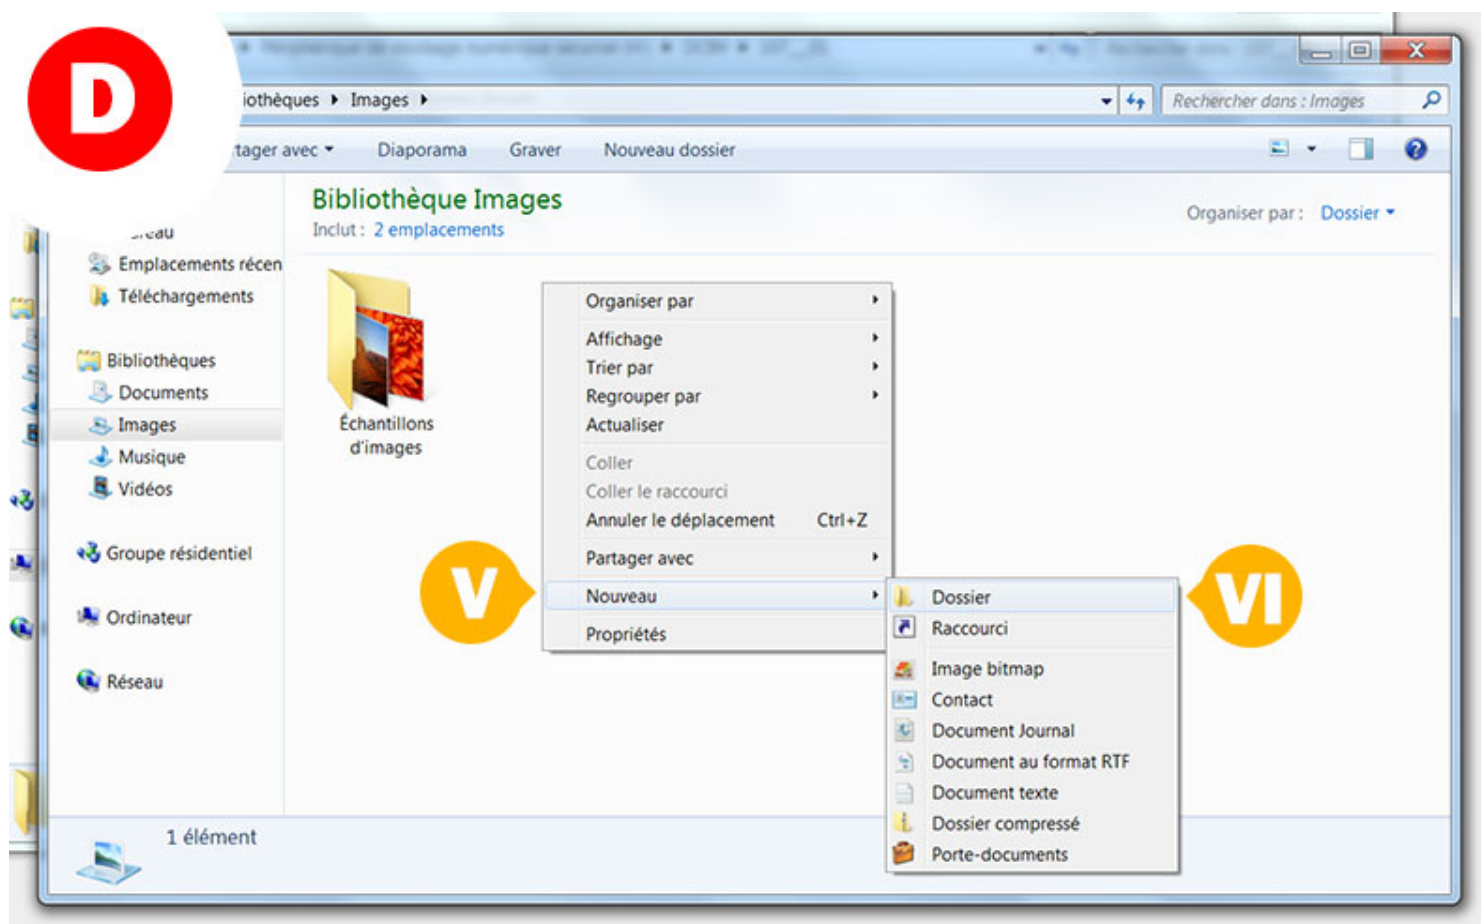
D

iothèques ▸ Images ▸

Rechercher dans : Images

tager avec ▾ Diaporama Graver Nouveau dossier

reau
Emplacements récen
Téléchargements

Bibliothèques
Documents
Images
Musique
Vidéos

Groupe résidentiel

Ordinateur

Réseau

Bibliothèque Images
Inclut : 2 emplacements

Organiser par : Dossier ▾

Échantillons d'images

Organiser par
Affichage
Trier par
Regrouper par
Actualiser
Coller
Coller le raccourci
Annuler le déplacement Ctrl+Z
Partager avec
Nouveau
Propriétés

V

Dossier
Raccourci
Image bitmap
Contact
Document Journal
Document au format RTF
Document texte
Dossier compressé
Porte-documents

VI

1 élément